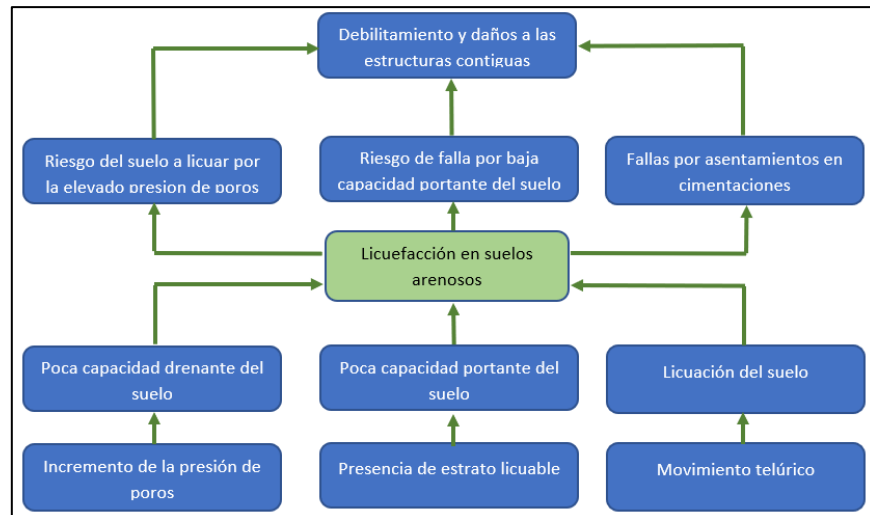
Debilitamiento y daños a las estructuras contiguas

Riesgo del suelo a licuar por la elevado presion de poros

Riesgo de falla por baja capacidad portante del suelo

Fallas por asentamientos en cimentaciones

Licuefacción en suelos arenosos

Poca capacidad drenante del suelo

Poca capacidad portante del suelo

Licuación del suelo

Incremento de la presión de poros

Presencia de estrato licuable

Movimiento telúrico